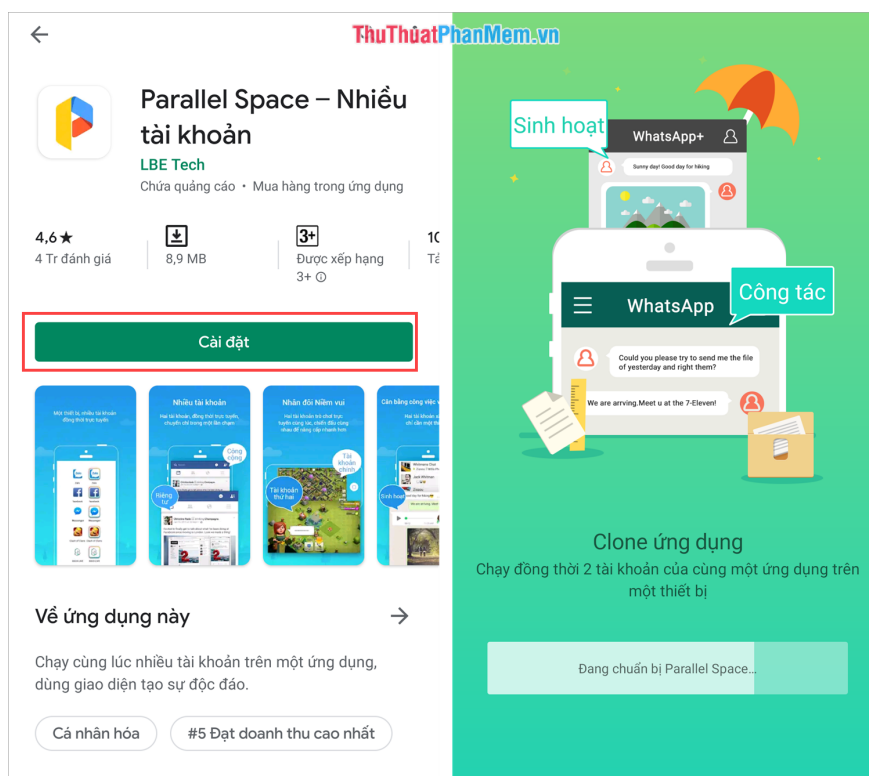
ThuThuatPhanMem.vn

Parallel Space – Nhiều tài khoản
LBE Tech
Chứa quảng cáo · Mua hàng trong ứng dụng

4,6★
4 Tr đánh giá

8,9 MB

3+
Được xếp hạng 3+ ⓘ

1(
Tả

Cài đặt

Một thiết bị, nhiều tài khoản đồng thời trực tuyến

Nhiều tài khoản
Hai tài khoản, đồng thời trực tuyến, chuyển chỉ trong nháy mắt
Riêng tư

Nhân đôi Niềm vui
Hai tài khoản trò chơi trực tuyến cùng lúc, chiến đấu cùng nhau để nâng cấp nhanh hơn
Tài khoản chính
Tài khoản thứ hai

Cân bằng công việc và
Hai tài khoản, đồng thời trực tuyến, chỉ cần nhẹ nhàng
Công cộng
Sinh hoạt

Về ứng dụng này

Chạy cùng lúc nhiều tài khoản trên một ứng dụng, dùng giao diện tạo sự độc đáo.

Cá nhân hóa

#5 Đạt doanh thu cao nhất

Sinh hoạt
WhatsApp+
Sunny day! Good day for hiking

WhatsApp
Công tác
Could you please try to send me the file of yesterday and right them?
We are arrving.Meet u at the 7-Eleven!

Clone ứng dụng
Chạy đồng thời 2 tài khoản của cùng một ứng dụng trên một thiết bị

Đang chuẩn bị Parallel Space...